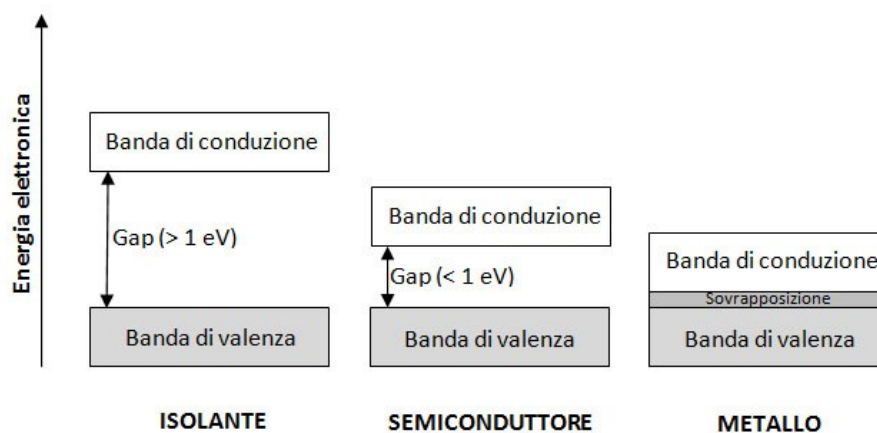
Energia elettronica

Banda di conduzione

Gap (> 1 eV)

Banda di valenza

ISOLANTE

Banda di conduzione

Gap (< 1 eV)

Banda di valenza

SEMICONDUTTORE

Banda di conduzione

Sovrapposizione

Banda di valenza

METALLO